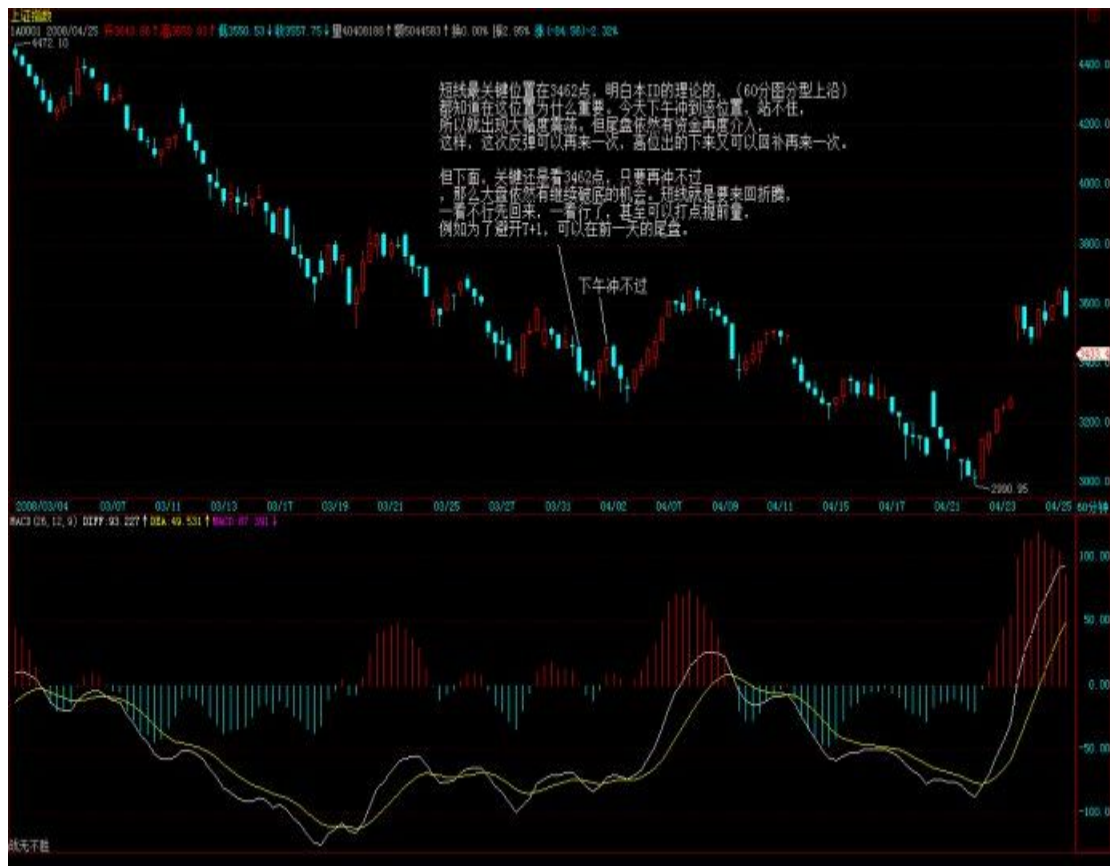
上证指数
1A0001 2008/04/25 开3643.66 高3650.03 低3550.53 收3557.75 量40408188 额5044583 换0.00% 振2.95% 涨(-84.56)-2.32%
4472.10

短线最关键位置在3462点，明白本ID的理论的，（60分图分型上沿）都知道在这位置为什么重要。今天下午冲到该位置，站不住，所以就出现大幅度震荡。但尾盘依然有资金再度介入，这样，这次反弹可以再来一次，高位出的下来又可以回补再来一次。

但下面，关键还是看3462点，只要再冲不过，那么大盘依然有继续破底的机会。短线就是要来回折腾，一看不行先回来，一看行了，甚至可以打点提前量，例如为了避开T+1，可以在前一天的尾盘。

下午冲不过

4400.00
4200.00
4000.00
3800.00
3600.00
3400.00
3200.00
3000.00

2990.95

2008/03/04 03/07 03/11 03/13 03/17 03/19 03/21 03/25 03/27 03/31 04/02 04/07 04/09 04/11 04/15 04/17 04/21 04/23 04/25

MACD(26,12,9) DIFF:93.227 DEA:49.531 MACD:87.391

100.00
50.00
0.00
-50.00
-100.00

战无不胜